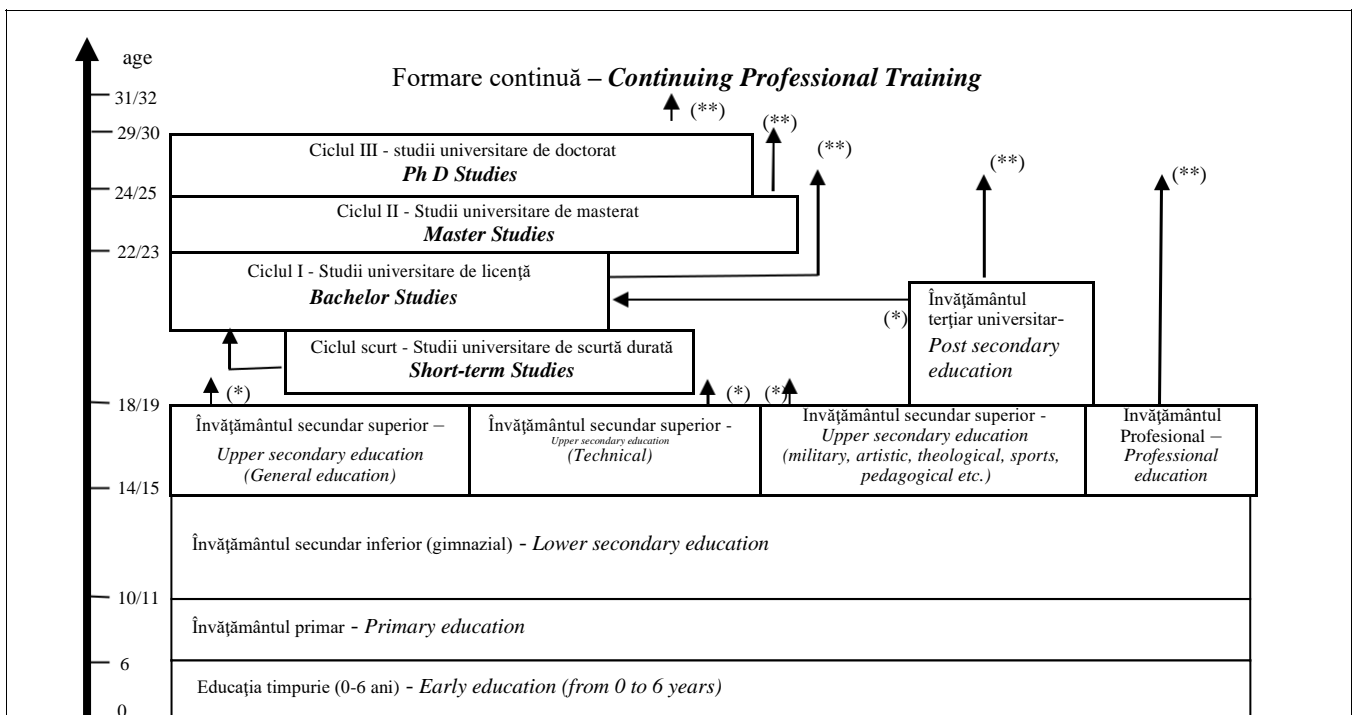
age

Formare continuă – *Continuing Professional Training*

31/32

(**)

(**)

29/30

Ciclul III - studii universitare de doctorat
*Ph D Studies*

(**)

(**)

(**)

24/25

Ciclul II - Studii universitare de masterat
*Master Studies*

22/23

Ciclul I - Studii universitare de licenţă
*Bachelor Studies*

Învăţământul terţiar universitar- *Post secondary education*

(*)

Ciclul scurt - Studii universitare de scurtă durată
*Short-term Studies*

(*)

(*)

(*)

18/19

Învăţământul secundar superior – *Upper secondary education (General education)*

Învăţământul secundar superior - *Upper secondary education (Technical)*

Invăţământul secundar superior - *Upper secondary education (military, artistic, theological, sports, pedagogical etc.)*

Invăţământul Profesional – *Professional education*

14/15

Învăţământul secundar inferior (gimnazial) - *Lower secondary education*

10/11

Învăţământul primar - *Primary education*

6

Educaţia timpurie (0-6 ani) - *Early education (from 0 to 6 years)*

0